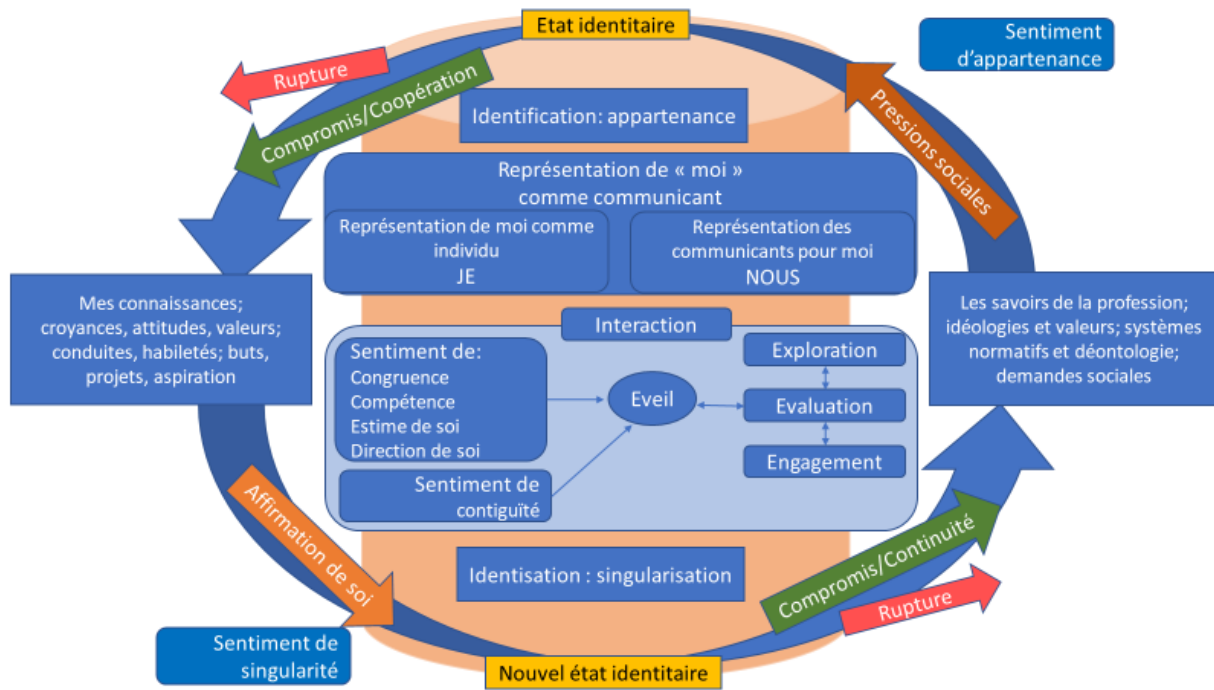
Etat identitaire

Sentiment d'appartenance

Rupture

Compromis/Coopération

Pressions sociales

Identification: appartenance

Représentation de « moi » comme communicant

Représentation de moi comme individu JE

Représentation des communicants pour moi NOUS

Mes connaissances; croyances, attitudes, valeurs; conduites, habiletés; buts, projets, aspiration

Les savoirs de la profession; idéologies et valeurs; systèmes normatifs et déontologie; demandes sociales

Interaction

Sentiment de:
Congruence
Compétence
Estime de soi
Direction de soi

Eveil

Exploration

Evaluation

Engagement

Sentiment de contiguité

Affirmation de soi

Identisation : singularisation

Compromis/Continuité

Rupture

Sentiment de singularité

Nouvel état identitaire